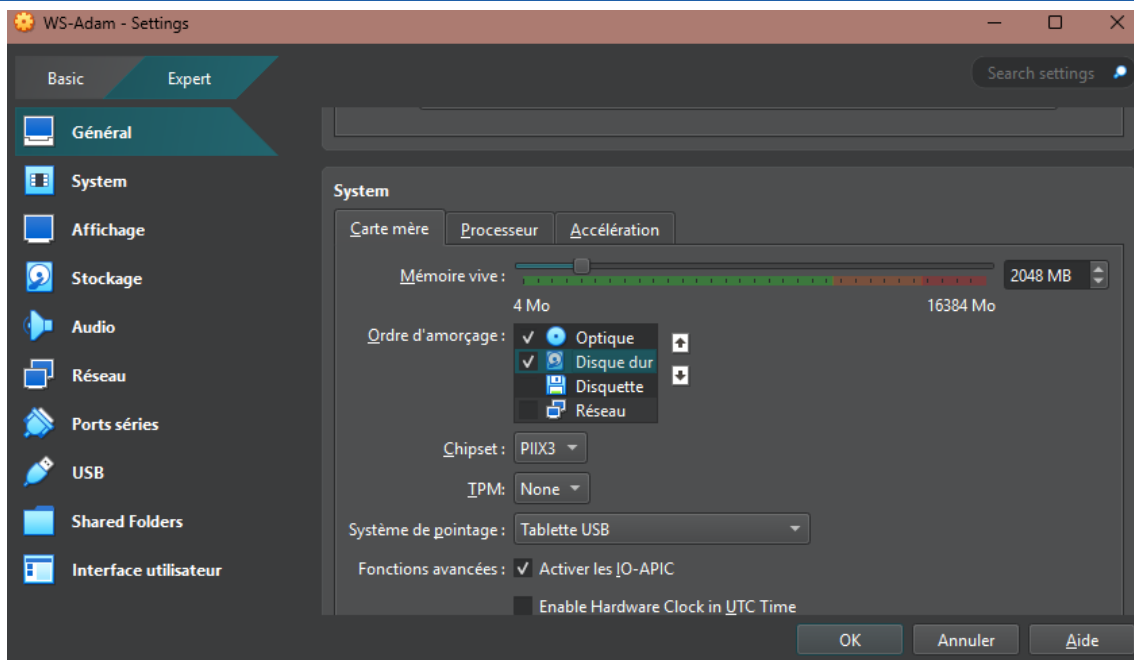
WS-Adam - Settings

Basic
Expert

Search settings

Général
System
Affichage
Stockage
Audio
Réseau
Ports séries
USB
Shared Folders
Interface utilisateur

System

Carte mère
Processeur
Accélération

Mémoire vive :
2048 MB
4 Mo
16384 Mo

Ordre d'amorçage :
✓ Optique
✓ Disque dur
Disquette
Réseau

Chipset : PIIX3
TPM : None
Système de pointage : Tablette USB
Fonctions avancées : ✓ Activer les IO-APIC
Enable Hardware Clock in UTC Time

OK
Annuler
Aide